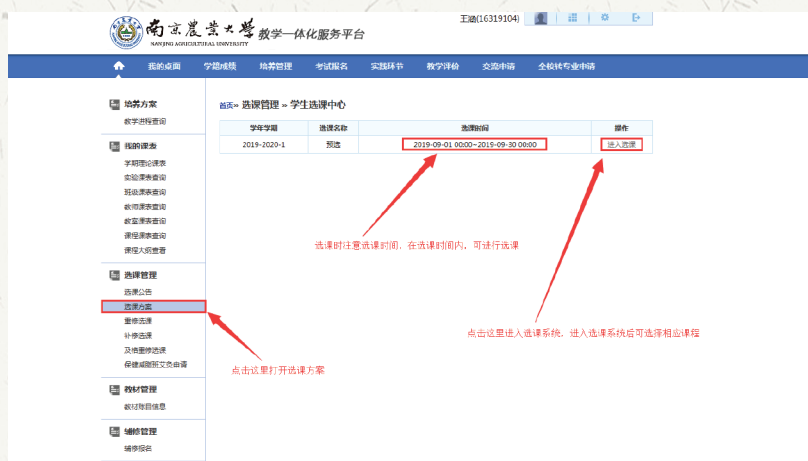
南京農業大學 NANJING AGRICULTURAL UNIVERSITY 教学一体化服务平台

王璐(16319104)

我的桌面 学籍成绩 培养管理 考试报名 实践环节 教学评价 交流申请 全校转专业申请

培养方案
教学进程查询

我的课表
学期理论课表
实验课表查询
班级课表查询
教师课表查询
教室课表查询
课程课表查询
课程大纲查看

选课管理
选课公告
选课方案
重修选课
补修选课
及格重修选课
保研减测听文免申请

教材管理
教材预订信息

辅修管理
辅修报名

首页» 选课管理 » 学生选课中心

| 学年学期 | 选课名称 | 选课时间 | 操作 |
|---|---|---|---|
| 2019-2020-1 | 预选 | 2019-09-01 00:00~2019-09-30 00:00 | 进入选课 |

选课时注意选课时间，在选课时间内，可进行选课

点击这里进入选课系统，进入选课系统后可选择相应课程

点击这里打开选课方案